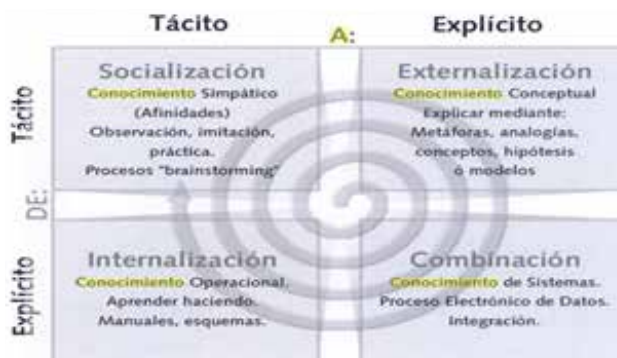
Tácito

A:

Explícito

Tácito

DE:

Explícito

Socialización
Conocimiento Simpático (Afinidades)
Observación, imitación, práctica.
Procesos "brainstorming"

Externalización
Conocimiento Conceptual
Explicar mediante: Metáforas, analogías, conceptos, hipótesis ó modelos

Internalización
Conocimiento Operacional.
Aprender haciendo.
Manuales, esquemas.

Combinación
Conocimiento de Sistemas.
Proceso Electrónico de Datos.
Integración.